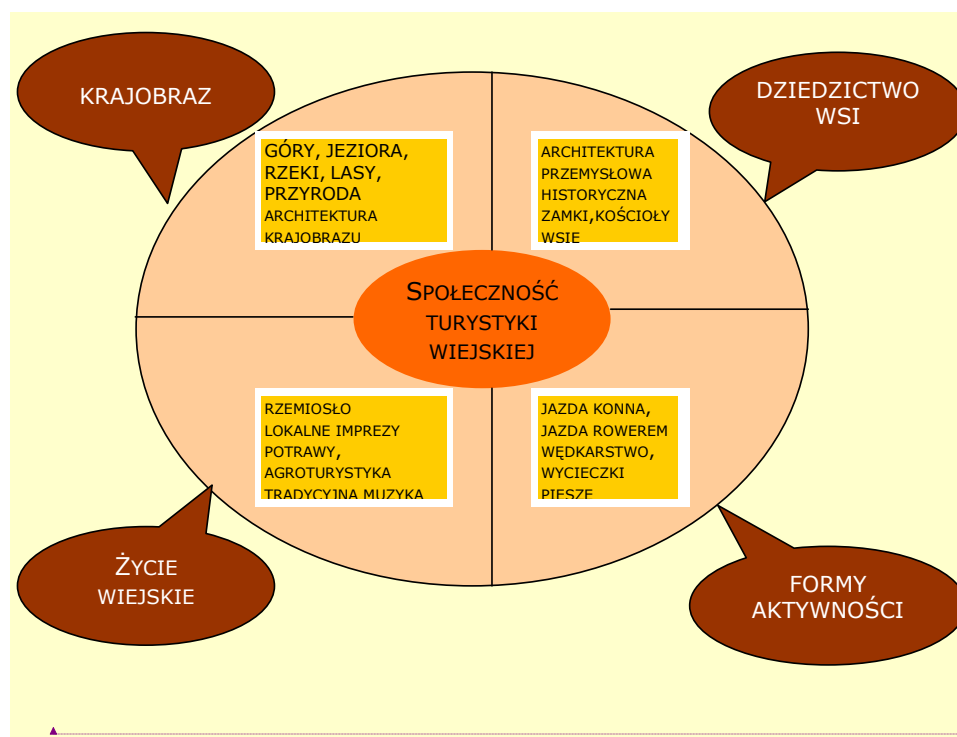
KRAJOBRAZ

DZIEDZICTWO WSI

GÓRY, JEZIORA, RZEKI, LASY, PRZYRODA
ARCHITEKTURA KRAJOBRAZU

ARCHITEKTURA PRZEMYSŁOWA HISTORYCZNA ZAMKI,KOŚCIOŁY WSIE

SPOŁECZNOŚĆ TURYSTYKI WIEJSKIEJ

RZEMIOSŁO
LOKALNE IMPREZY
POTRAWY,
AGROTURYSTYKA
TRADYCYJNA MUZYKA

JAZDA KONNA,
JAZDA ROWEREM
WĘDKARSTWO,
WYCIECZKI PIESZE

ŻYCIE WIEJSKIE

FORMY AKTYWNOŚCI